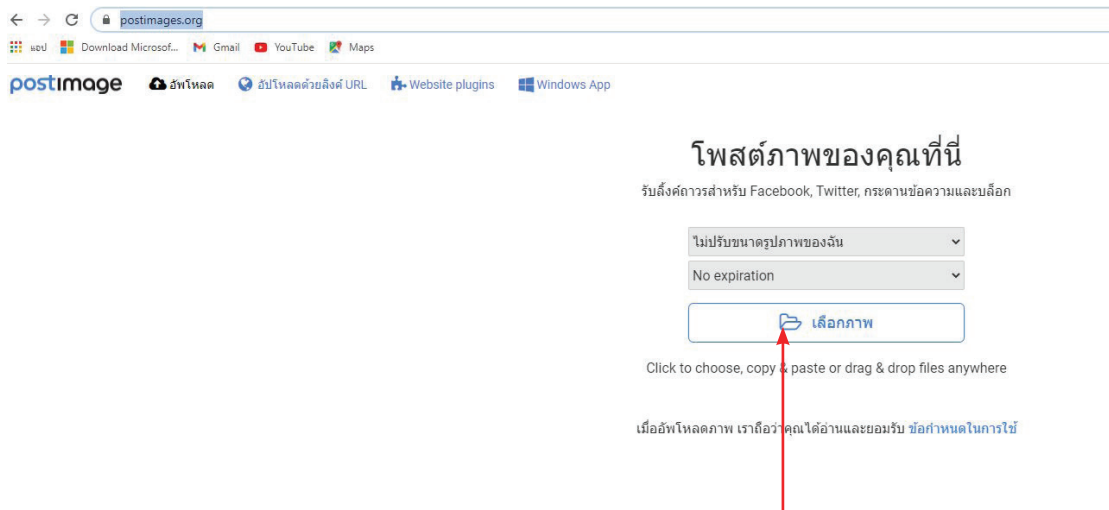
postimages.org

แอป Download Microsof... Gmail YouTube Maps

postimage อัพโหลด อัปโหลดด้วยลิงค์ URL Website plugins Windows App

โพสต์ภาพของคุณที่นี่

รับลิ้งค์ถาวรสำหรับ Facebook, Twitter, กระดานข้อความและบล็อก

ไม่ปรับขนาดรูปภาพของฉัน

No expiration

เลือกภาพ

Click to choose, copy & paste or drag & drop files anywhere

เมื่ออัพโหลดภาพ เราถือว่าคุณได้อ่านและยอมรับ ข้อกำหนดในการใช้